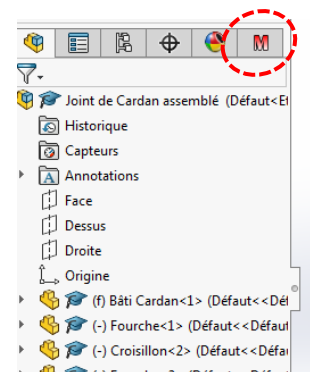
M

Joint de Cardan assemblé (Défaut<Et

Historique

Capteurs

Annotations

Face

Dessus

Droite

Origine

(f) Bâti Cardan<1> (Défaut<<Dé

(-) Fourche<1> (Défaut<<Défau

(-) Croisillon<2> (Défaut<<Défau

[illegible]